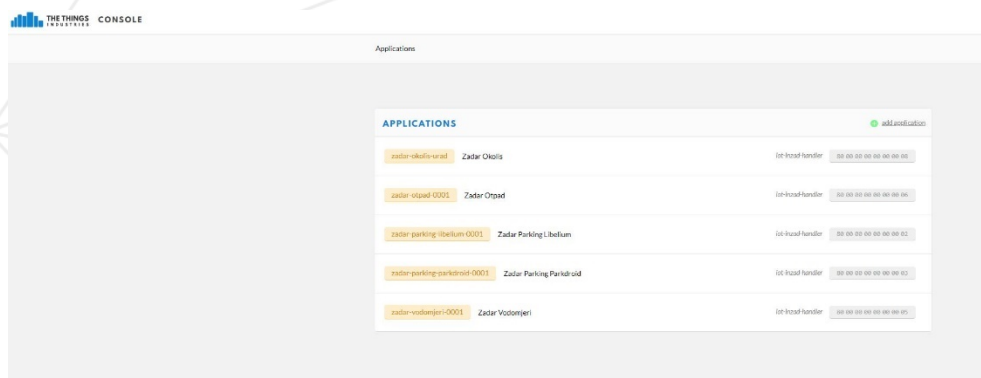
THE THINGS INDUSTRIES CONSOLE

Applications

APPLICATIONS

add application

zadar-okolis-urad Zadar Okolis ist-lnzad-handler 00 00 00 00 00 00 00 00

zadar-otpad-0001 Zadar Otpad ist-lnzad-handler 00 00 00 00 00 00 00 06

zadar-parking-libelium-0001 Zadar Parking Libelium ist-lnzad-handler 00 00 00 00 00 00 00 02

zadar-parking-parkdroid-0001 Zadar Parking Parkdroid ist-lnzad-handler 00 00 00 00 00 00 00 03

zadar-vodomjeri-0001 Zadar Vodomjeri ist-lnzad-handler 00 00 00 00 00 00 00 05